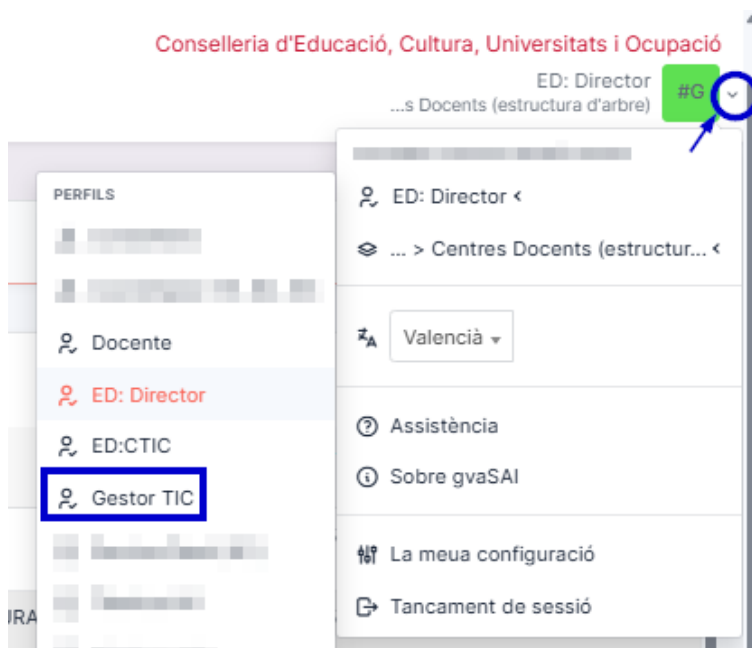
Conselleria d'Educació, Cultura, Universitats i Ocupació

ED: Director
...s Docents (estructura d'arbre)

#G

PERFILS

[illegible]

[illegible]

Docente

ED: Director

ED:CTIC

Gestor TIC

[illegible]

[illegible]

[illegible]

ED: Director ‹

... > Centres Docents (estructur... ‹

Valencià

Assistència

Sobre gvaSAI

La meua configuració

Tancament de sessió

URA